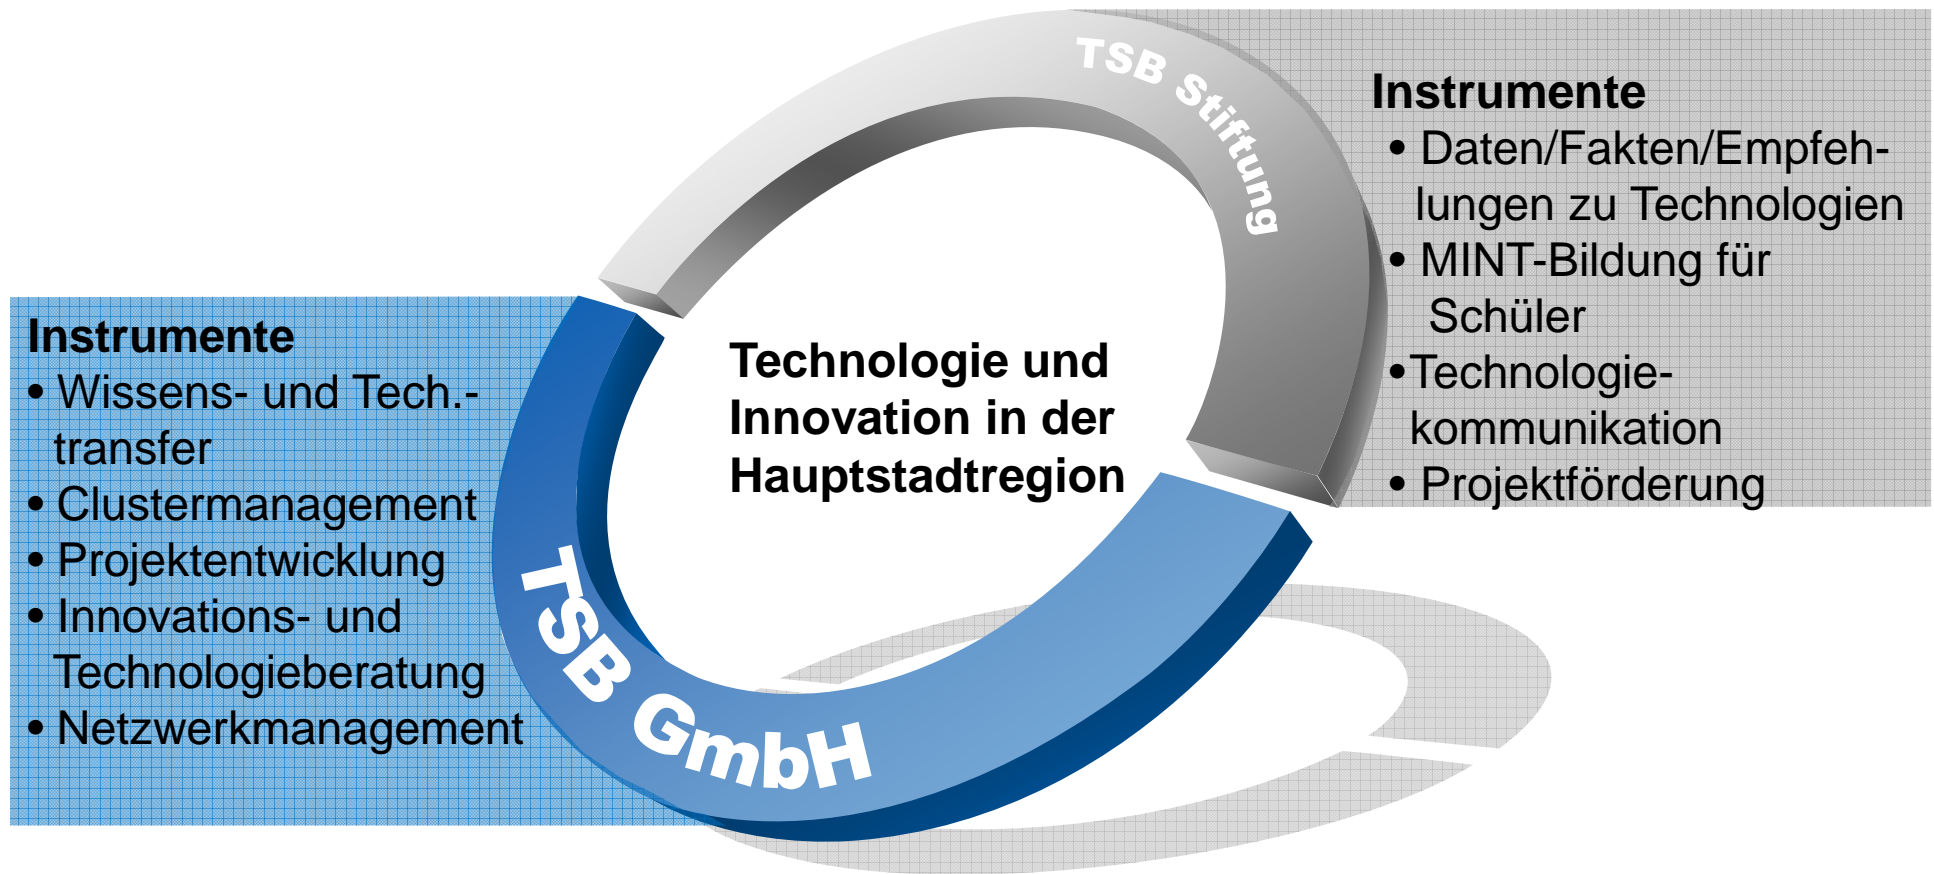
TSB Stiftung

Instrumente
• Daten/Fakten/Empfehlungen zu Technologien
• MINT-Bildung für Schüler
• Technologiekommunikation
• Projektförderung

Technologie und Innovation in der Hauptstadtregion

Instrumente
• Wissens- und Tech.-transfer
• Clustermanagement
• Projektentwicklung
• Innovations- und Technologieberatung
• Netzwerkmanagement

TSB GmbH